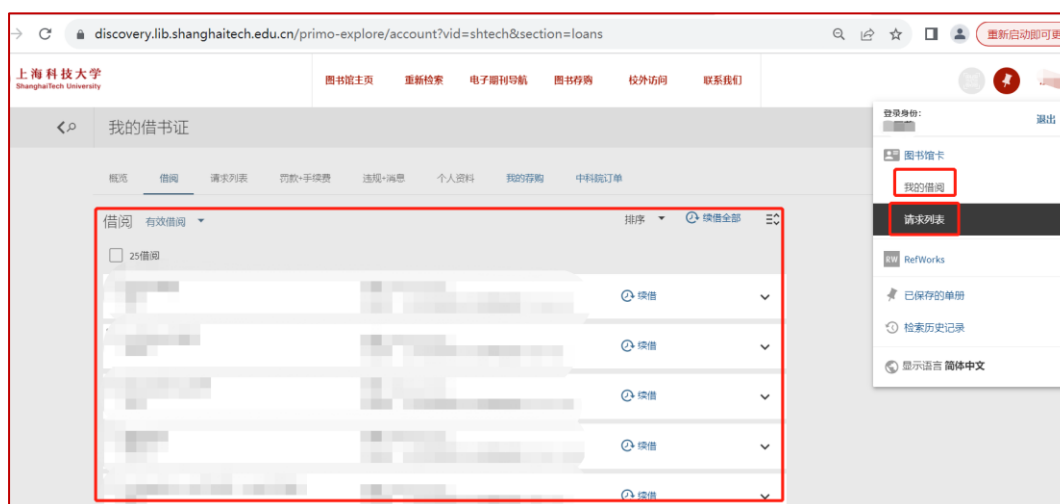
discovery.lib.shanghaitech.edu.cn/primo-explore/account?vid=shtech&section=loans

重新启动即可更

上海科技大学
ShanghaiTech University

图书馆主页 重新检索 电子期刊导航 图书荐购 校外访问 联系我们

我的借书证

概览 借阅 请求列表 罚款+手续费 违规+消息 个人资料 我的荐购 中科院订单

借阅 有效借阅

排序 续借全部

25借阅

续借
续借
续借
续借
续借

登录身份:
退出

图书馆卡
我的借阅
请求列表
RefWorks
已保存的单册
检索历史记录
显示语言 简体中文